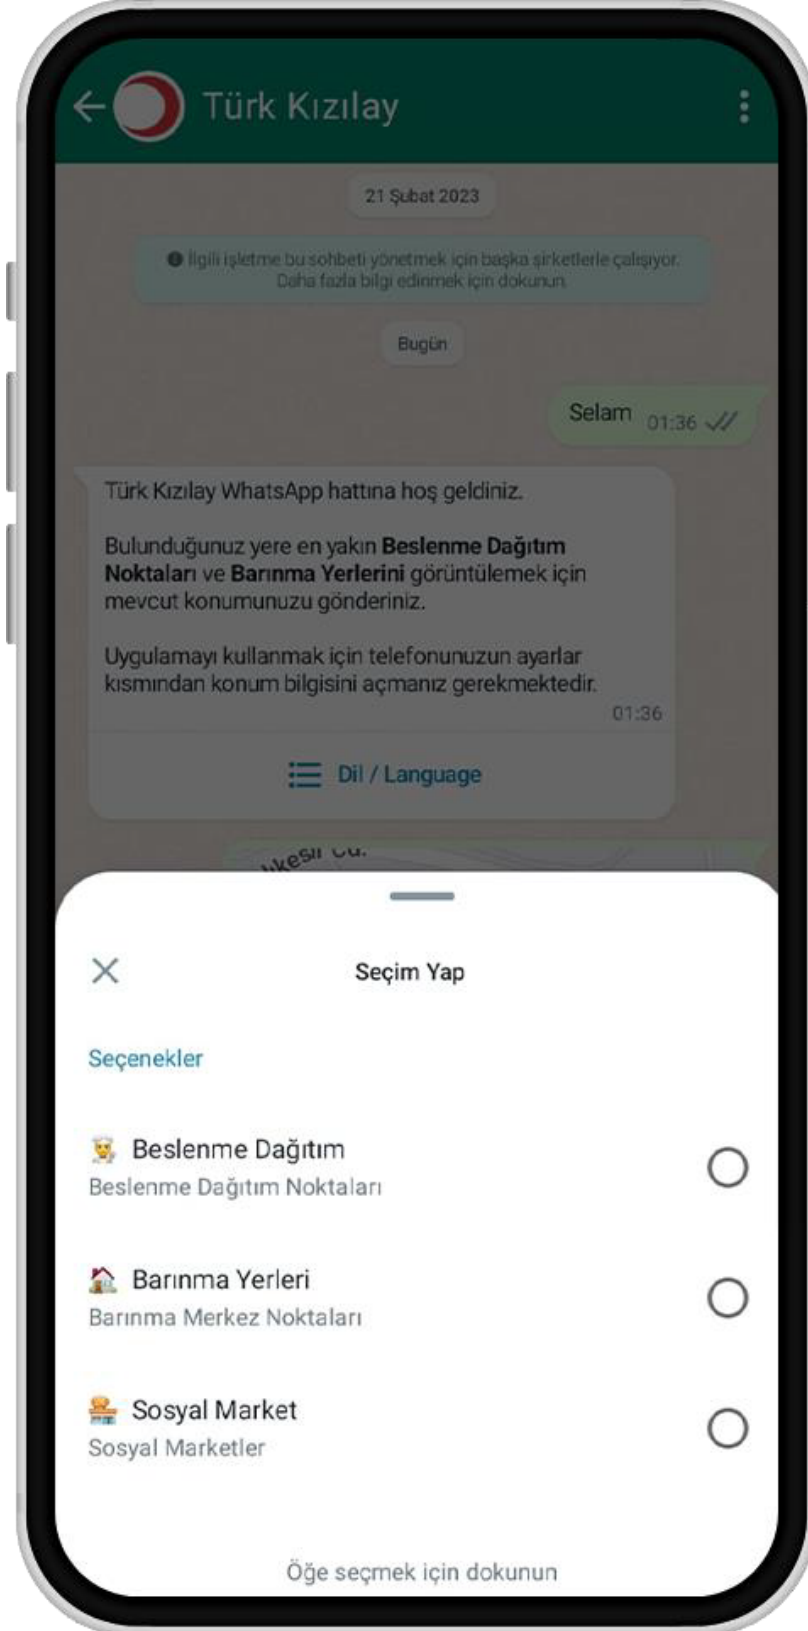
Türk Kızılay

21 Şubat 2023

İlgili işletme bu sohbeti yönetmek için başka şirketlerle çalışıyor. Daha fazla bilgi edinmek için dokunun.

Bugün

Selam 01:36

Türk Kızılay WhatsApp hattına hoş geldiniz.

Bulunduğunuz yere en yakın **Beslenme Dağıtım Noktaları** ve **Barınma Yerlerini** görüntülemek için mevcut konumunuzu gönderiniz.

Uygulamayı kullanmak için telefonunuzun ayarlar kısmından konum bilgisini açmanız gerekmektedir.
01:36

Dil / Language

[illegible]kesi Cd.

Seçim Yap

Seçenekler

Beslenme Dağıtım
Beslenme Dağıtım Noktaları

Barınma Yerleri
Barınma Merkez Noktaları

Sosyal Market
Sosyal Marketler

Öğe seçmek için dokunun